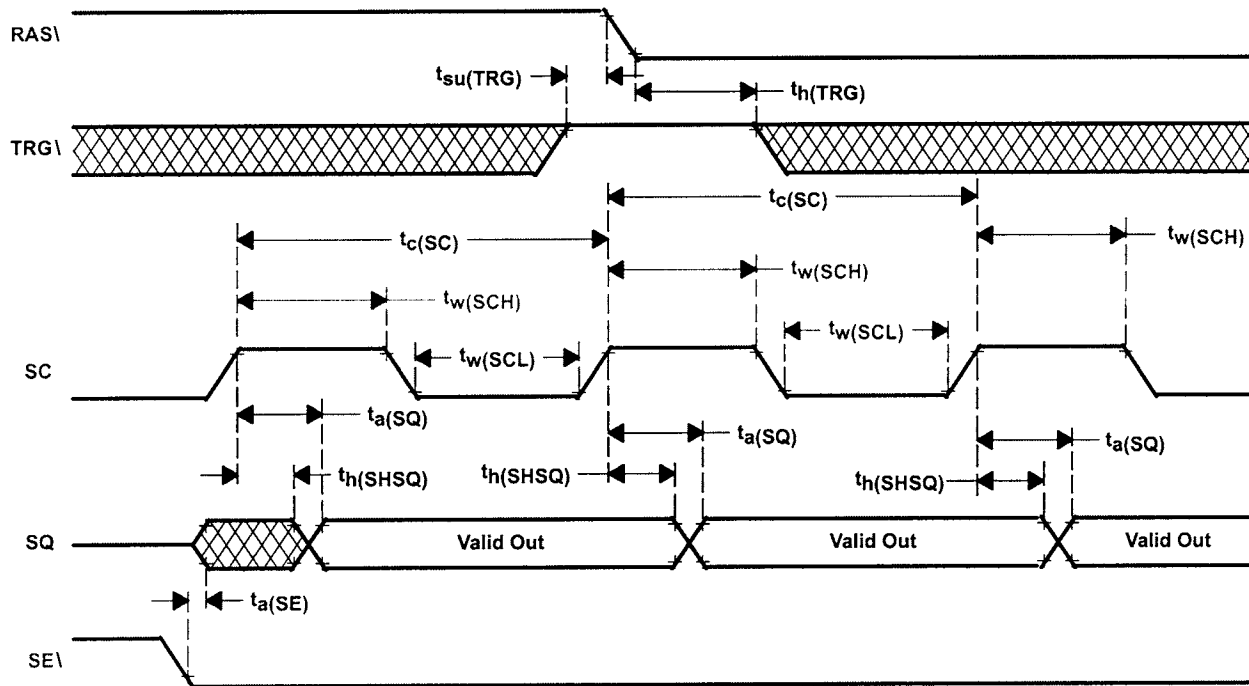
RAS\
$t_{su(TRG)}$
$t_{h(TRG)}$
TRG\
$t_{c(SC)}$
$t_{c(SC)}$
$t_{w(SCH)}$
$t_{w(SCH)}$
$t_{w(SCH)}$
$t_{w(SCL)}$
$t_{w(SCL)}$
SC
$t_{a(SQ)}$
$t_{a(SQ)}$
$t_{a(SQ)}$
$t_{h(SHSQ)}$
$t_{h(SHSQ)}$
$t_{h(SHSQ)}$
SQ
Valid Out
Valid Out
Valid Out
$t_{a(SE)}$
SE\